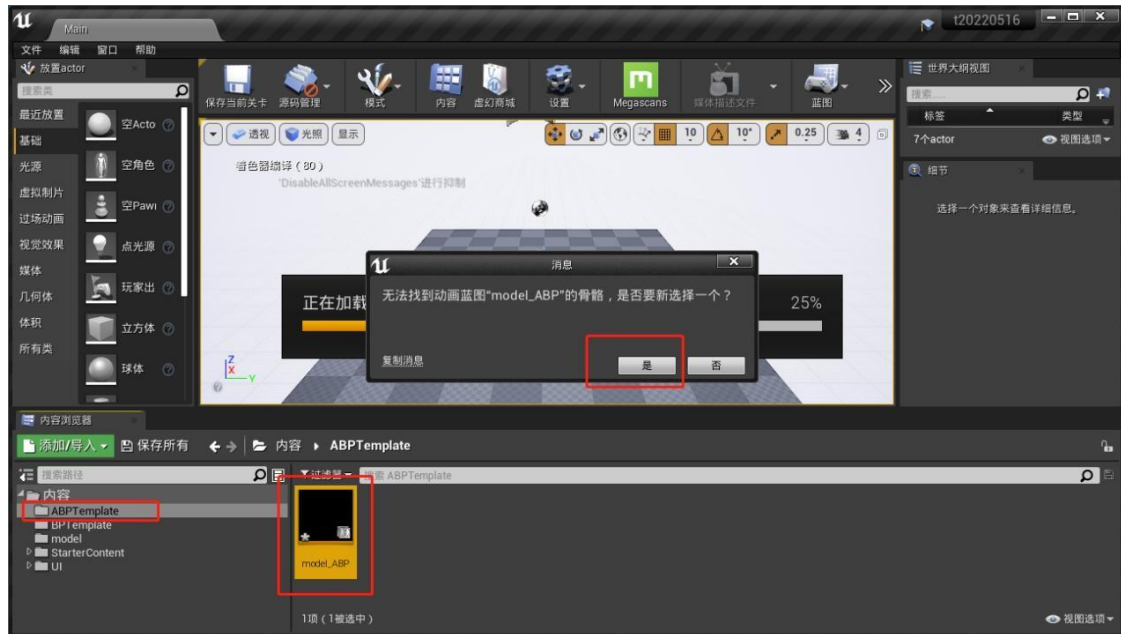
Main

t20220516

文件 编辑 窗口 帮助

放置actor

搜索类

最近放置

基础

光源

虚拟制片

过场动画

视觉效果

媒体

几何体

体积

所有类

空Acto

空角色

空Pawn

点光源

玩家出

立方体

球体

保存当前关卡 源码管理 模式 内容 虚幻商城 设置 Megascans 媒体描述文件 蓝图

透视 光照 显示

10 10° 0.25 4

着色器编译 (80)

'DisableAllScreenMessages'进行抑制

正在加载

25%

消息

无法找到动画蓝图"model_ABP"的骨骼，是否要新选择一个？

复制消息

是 否

世界大纲视图

搜索

标签 类型

7个actor 视图选项

细节

选择一个对象来查看详细信息。

内容浏览器

添加/导入 保存所有 内容 ABPTemplate

搜索路径

过滤器 搜索 ABPTemplate

内容

ABPTemplate

BPTemplate

model

StarterContent

UI

model_ABP

1项 (1被选中)

视图选项